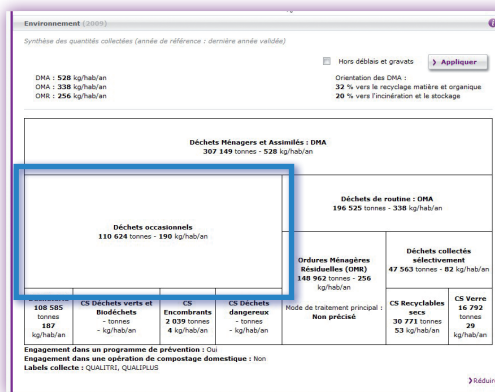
Environnement (2009)

Synthèse des quantités collectées (année de référence : dernière année validée)

Hors déblais et gravats

Appliquer

DMA : 528 kg/hab/an
OMA : 338 kg/hab/an
OMR : 256 kg/hab/an

Orientation des DMA :
32 % vers le recyclage matière et organique
20 % vers l'incinération et le stockage

Déchets Ménagers et Assimilés : DMA
307 149 tonnes - 528 kg/hab/an

Déchets occasionnels
110 624 tonnes - 190 kg/hab/an

Déchets de routine : OMA
196 525 tonnes - 338 kg/hab/an

Ordures Ménagères Résiduelles (OMR)
148 962 tonnes - 256 kg/hab/an

Déchets collectés sélectivement
47 563 tonnes - 82 kg/hab/an

| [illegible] | CS Déchets verts et Biodéchets | CS Encombrants | CS Déchets dangereux | Mode de traitement principal : Non précisé | CS Recyclables secs | CS Verre |
|---|---|---|---|---|---|---|
| 108 585 tonnes 187 kg/hab/an | - tonnes - kg/hab/an | 2 039 tonnes 4 kg/hab/an | - tonnes - kg/hab/an | | 30 771 tonnes 53 kg/hab/an | 16 792 tonnes 29 kg/hab/an |

Engagement dans un programme de prévention : Oui
Engagement dans une opération de compostage domestique : Non
Labels collecte : QUALITRI, QUALIPLUS

Réduir